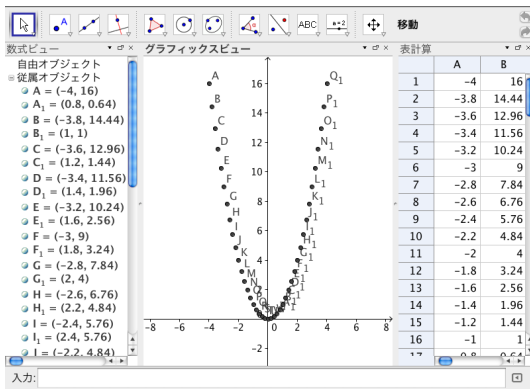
ABC 移動

数式ビュー
自由オブジェクト
従属オブジェクト
A = (−4, 16)
$A_1$ = (0.8, 0.64)
B = (−3.8, 14.44)
$B_1$ = (1, 1)
C = (−3.6, 12.96)
$C_1$ = (1.2, 1.44)
D = (−3.4, 11.56)
$D_1$ = (1.4, 1.96)
E = (−3.2, 10.24)
$E_1$ = (1.6, 2.56)
F = (−3, 9)
$F_1$ = (1.8, 3.24)
G = (−2.8, 7.84)
$G_1$ = (2, 4)
H = (−2.6, 6.76)
$H_1$ = (2.2, 4.84)
I = (−2.4, 5.76)
$I_1$ = (2.4, 5.76)
J = (−2.2, 4.84)

グラフィックスビュー
A B C D E F G H I J K L M
$Q_1$ $P_1$ $O_1$ $N_1$ $M_1$ $L_1$ $K_1$
16 14 12 10 8 6 4 2 −2
−8 −6 −4 −2 0 2 4 6 8

表計算
| | A | B |
|---|---|---|
| 1 | −4 | 16 |
| 2 | −3.8 | 14.44 |
| 3 | −3.6 | 12.96 |
| 4 | −3.4 | 11.56 |
| 5 | −3.2 | 10.24 |
| 6 | −3 | 9 |
| 7 | −2.8 | 7.84 |
| 8 | −2.6 | 6.76 |
| 9 | −2.4 | 5.76 |
| 10 | −2.2 | 4.84 |
| 11 | −2 | 4 |
| 12 | −1.8 | 3.24 |
| 13 | −1.6 | 2.56 |
| 14 | −1.4 | 1.96 |
| 15 | −1.2 | 1.44 |
| 16 | −1 | 1 |

入力: